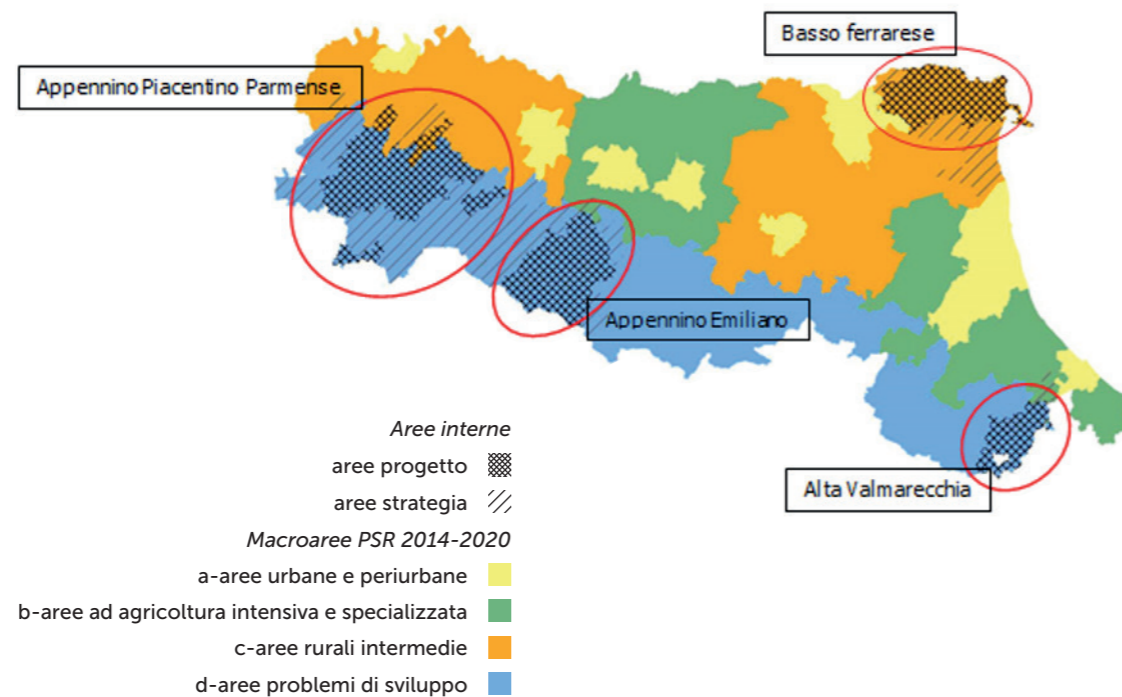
Basso ferrarese

Appennino Piacentino Parmense

Appennino Emiliano

Alta Valmarecchia

*Aree interne*

aree progetto

aree strategia

*Macroaree PSR 2014-2020*

a-aree urbane e periurbane

b-aree ad agricoltura intensiva e specializzata

c-aree rurali intermedie

d-aree problemi di sviluppo